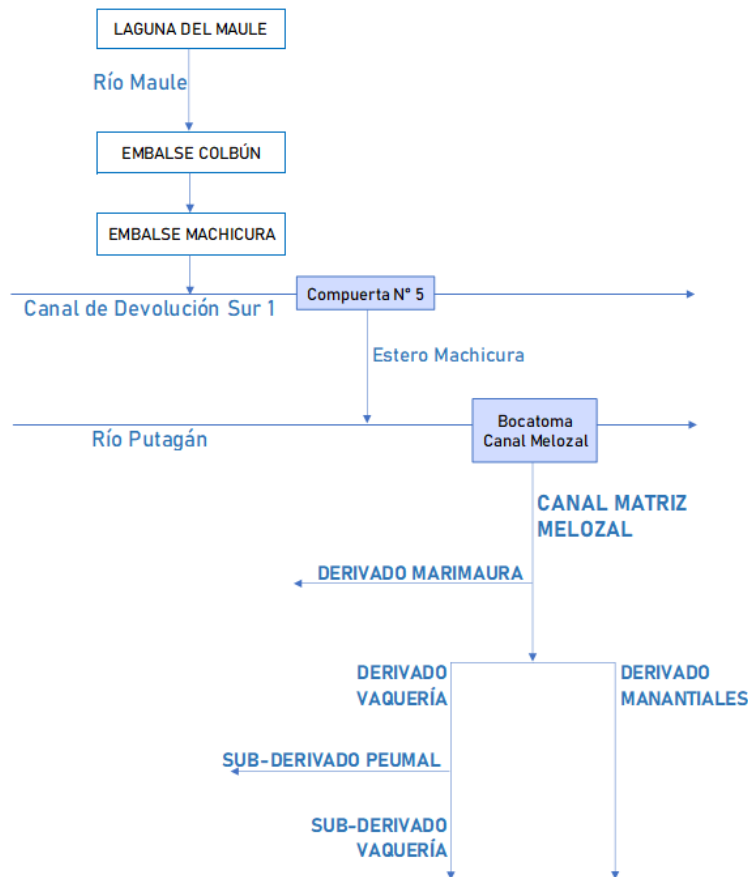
LAGUNA DEL MAULE

Río Maule

EMBALSE COLBÚN

EMBALSE MACHICURA

Compuerta N° 5

Canal de Devolución Sur 1

Estero Machicura

Bocatoma Canal Melozal

Río Putagán

CANAL MATRIZ MELOZAL

DERIVADO MARIMAURA

DERIVADO VAQUERÍA

DERIVADO MANANTIALES

SUB-DERIVADO PEUMAL

SUB-DERIVADO VAQUERÍA